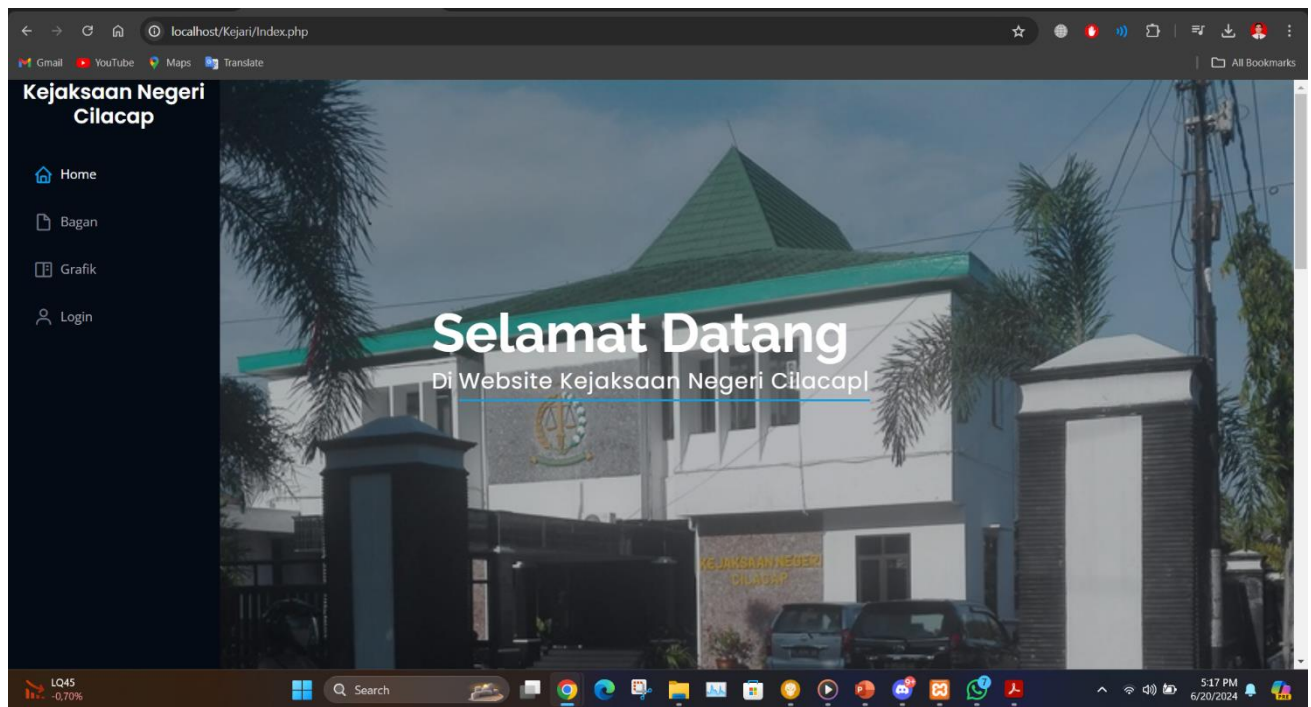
localhost/Kejari/Index.php

Gmail YouTube Maps Translate

All Bookmarks

Kejaksaan Negeri Cilacap

Home

Bagan

Grafik

Login

Selamat Datang

Di Website Kejaksaan Negeri Cilacap|

KEJAKSAAN NEGERI CILACAP

LQ45 -0,70%

Search

5:17 PM 6/20/2024